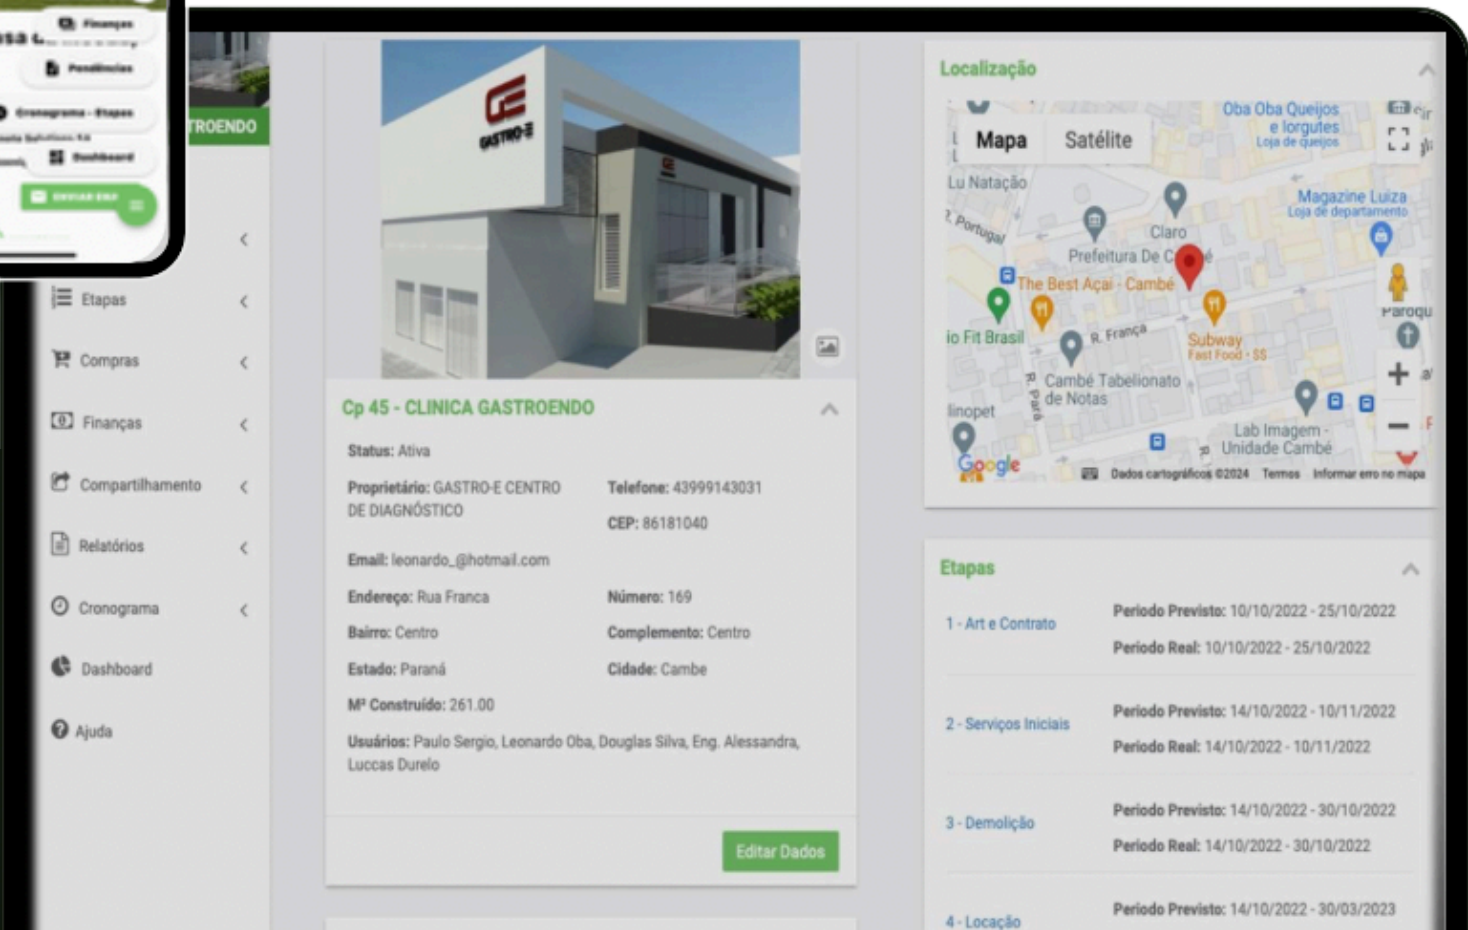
Finanças
Pendências
Cronograma - Etapas
Dashboard
ENVIAR EMAIL

ROENDO

Etapas
Compras
Finanças
Compartilhamento
Relatórios
Cronograma
Dashboard
Ajuda

GASTRO-E

Cp 45 - CLINICA GASTROENDO

Status: Ativa

Proprietário: GASTRO-E CENTRO DE DIAGNÓSTICO

Telefone: 43999143031

CEP: 86181040

Email: leonardo_@hotmail.com

Endereço: Rua Franca

Número: 169

Bairro: Centro

Complemento: Centro

Estado: Paraná

Cidade: Cambe

M² Construído: 261.00

Usuários: Paulo Sergio, Leonardo Oba, Douglas Silva, Eng. Alessandra, Luccas Durelo

Editar Dados

Localização

Mapa
Satélite
Oba Oba Queijos e Iorgutes
Loja de queijos
Lu Natação
Magazine Luiza
Loja de departamento
Claro
Prefeitura De C
The Best Açaí - Cambé
Subway
Fast Food · $$
io Fit Brasil
R. França
Cambé Tabelionato de Notas
Lab Imagem - Unidade Cambé
Google
Dados cartográficos ©2024 Termos Informar erro no mapa

Etapas

1 - Art e Contrato
Periodo Previsto: 10/10/2022 - 25/10/2022
Periodo Real: 10/10/2022 - 25/10/2022

2 - Serviços Iniciais
Periodo Previsto: 14/10/2022 - 10/11/2022
Periodo Real: 14/10/2022 - 10/11/2022

3 - Demolição
Periodo Previsto: 14/10/2022 - 30/10/2022
Periodo Real: 14/10/2022 - 30/10/2022

4 - Locação
Periodo Previsto: 14/10/2022 - 30/03/2023